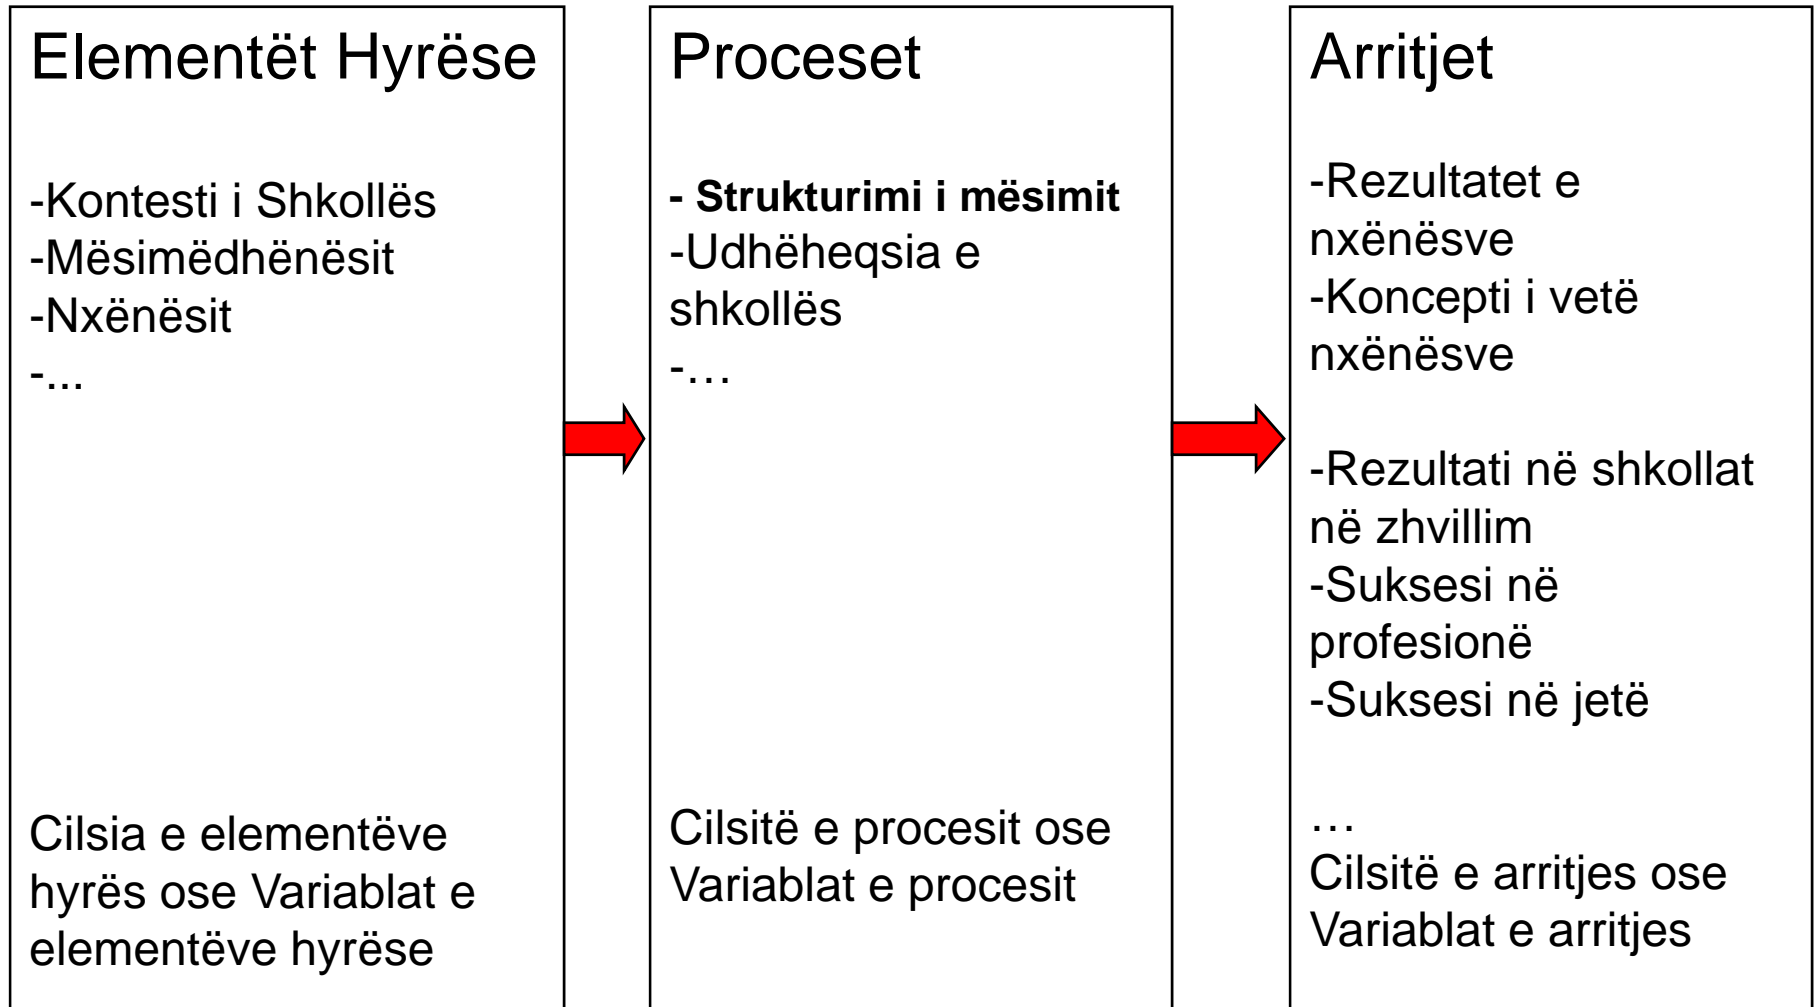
Elementët Hyrëse

-Kontesti i Shkollës
-Mësimëdhënësit
-Nxënësit
-...

Cilsia e elementëve hyrës ose Variablat e elementëve hyrëse

Proceset

**- Strukturimi i mësimit**
-Udhëheqsia e shkollës
-…

Cilsitë e procesit ose Variablat e procesit

Arritjet

-Rezultatet e nxënësve
-Koncepti i vetë nxënësve

-Rezultati në shkollat në zhvillim
-Suksesi në profesionë
-Suksesi në jetë

…
Cilsitë e arritjes ose Variablat e arritjes